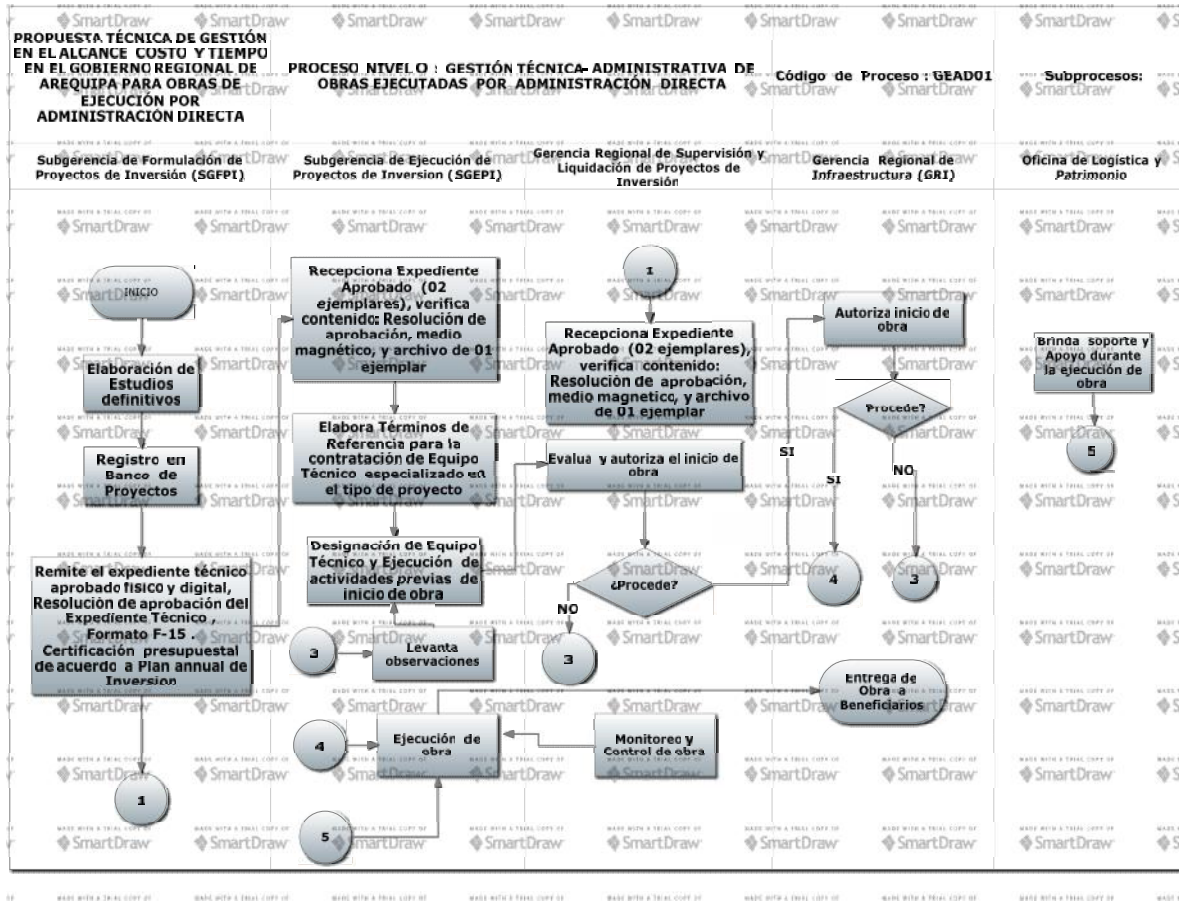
PROPUESTA TÉCNICA DE GESTIÓN EN EL ALCANCE COSTO Y TIEMPO EN EL GOBIERNO REGIONAL DE AREQUIPA PARA OBRAS DE EJECUCIÓN POR ADMINISTRACIÓN DIRECTA

PROCESO NIVEL O : GESTIÓN TÉCNICA- ADMINISTRATIVA DE OBRAS EJECUTADAS POR ADMINISTRACIÓN DIRECTA

Código de Proceso : GEAD01

Subprocesos:

Subgerencia de Formulación de Proyectos de Inversión (SGFPI)

Subgerencia de Ejecución de Proyectos de Inversion (SGEPI)

Gerencia Regional de Supervisión y Liquidación de Proyectos de Inversión

Gerencia Regional de Infraestructura (GRI)

Oficina de Logística y Patrimonio

INICIO

Elaboración de Estudios definitivos

Registro en Banco de Proyectos

Remite el expediente técnico aprobado fisico y digital, Resolución de aprobación del Expediente Técnico , Formato F-15 . Certificación presupuestal de acuerdo a Plan annual de Inversion

1

Recepciona Expediente Aprobado (02 ejemplares), verifica contenido: Resolución de aprobación, medio magnético, y archivo de 01 ejemplar

Elabora Términos de Referencia para la contratación de Equipo Técnico especializado en el tipo de proyecto

Designación de Equipo Técnico y Ejecución de actividades previas de inicio de obra

3

Levanta observaciones

4

Ejecución de obra

5

1

Recepciona Expediente Aprobado (02 ejemplares), verifica contenido: Resolución de aprobación, medio magnetico, y archivo de 01 ejemplar

Evalua y autoriza el inicio de obra

¿Procede?

NO

3

SI

Monitoreo y Control de obra

Autoriza inicio de obra

Procede?

SI

NO

4

3

Entrega de Obra a Beneficiarios

Brinda soporte y Apoyo durante la ejecución de obra

5

SmartDraw

MADE WITH A TRIAL COPY OF